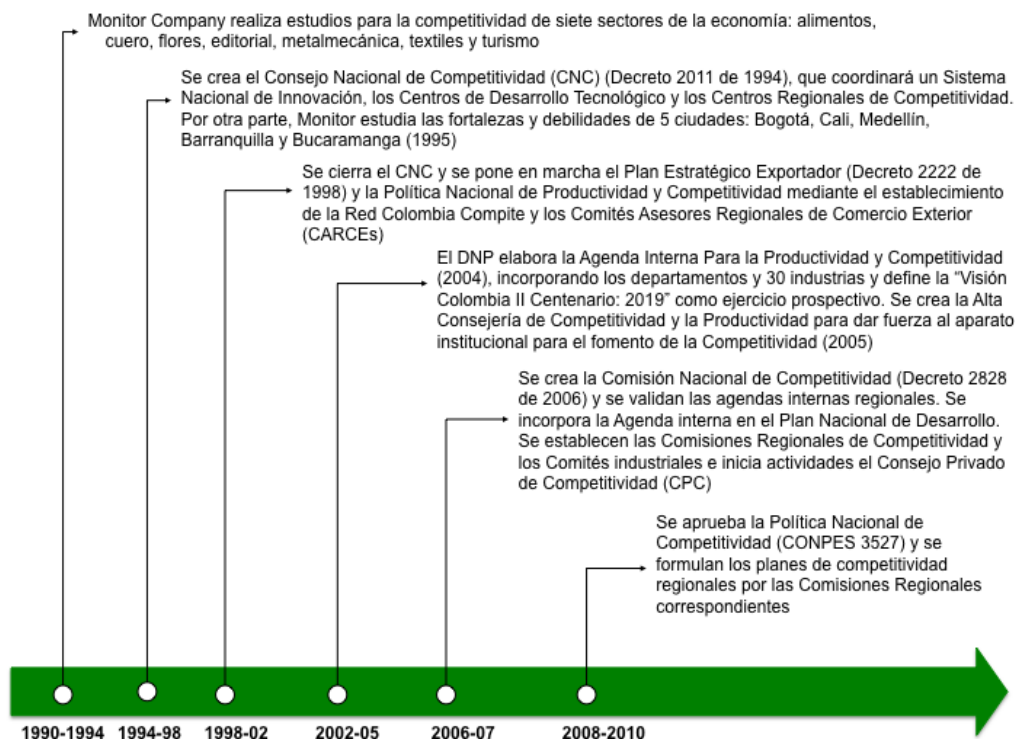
Monitor Company realiza estudios para la competitividad de siete sectores de la economía: alimentos, cuero, flores, editorial, metalmecánica, textiles y turismo

Se crea el Consejo Nacional de Competitividad (CNC) (Decreto 2011 de 1994), que coordinará un Sistema Nacional de Innovación, los Centros de Desarrollo Tecnológico y los Centros Regionales de Competitividad. Por otra parte, Monitor estudia las fortalezas y debilidades de 5 ciudades: Bogotá, Cali, Medellín, Barranquilla y Bucaramanga (1995)

Se cierra el CNC y se pone en marcha el Plan Estratégico Exportador (Decreto 2222 de 1998) y la Política Nacional de Productividad y Competitividad mediante el establecimiento de la Red Colombia Compite y los Comités Asesores Regionales de Comercio Exterior (CARCEs)

El DNP elabora la Agenda Interna Para la Productividad y Competitividad (2004), incorporando los departamentos y 30 industrias y define la "Visión Colombia II Centenario: 2019" como ejercicio prospectivo. Se crea la Alta Consejería de Competitividad y la Productividad para dar fuerza al aparato institucional para el fomento de la Competitividad (2005)

Se crea la Comisión Nacional de Competitividad (Decreto 2828 de 2006) y se validan las agendas internas regionales. Se incorpora la Agenda interna en el Plan Nacional de Desarrollo. Se establecen las Comisiones Regionales de Competitividad y los Comités industriales e inicia actividades el Consejo Privado de Competitividad (CPC)

Se aprueba la Política Nacional de Competitividad (CONPES 3527) y se formulan los planes de competitividad regionales por las Comisiones Regionales correspondientes

1990-1994 1994-98 1998-02 2002-05 2006-07 2008-2010